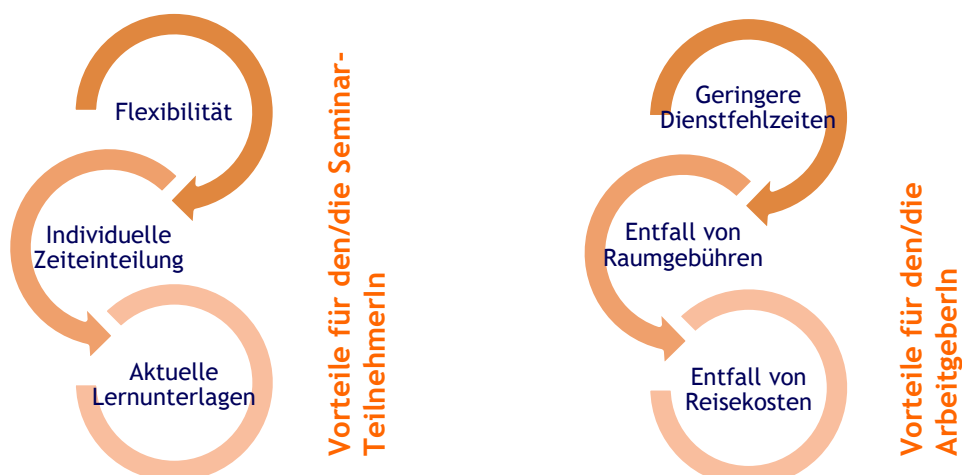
Flexibilität

Individuelle Zeiteinteilung

Aktuelle Lernunterlagen

Vorteile für den/die Seminar-TeilnehmerIn

Geringere Dienstfehlzeiten

Entfall von Raumgebühren

Entfall von Reisekosten

Vorteile für den/die ArbeitgeberIn